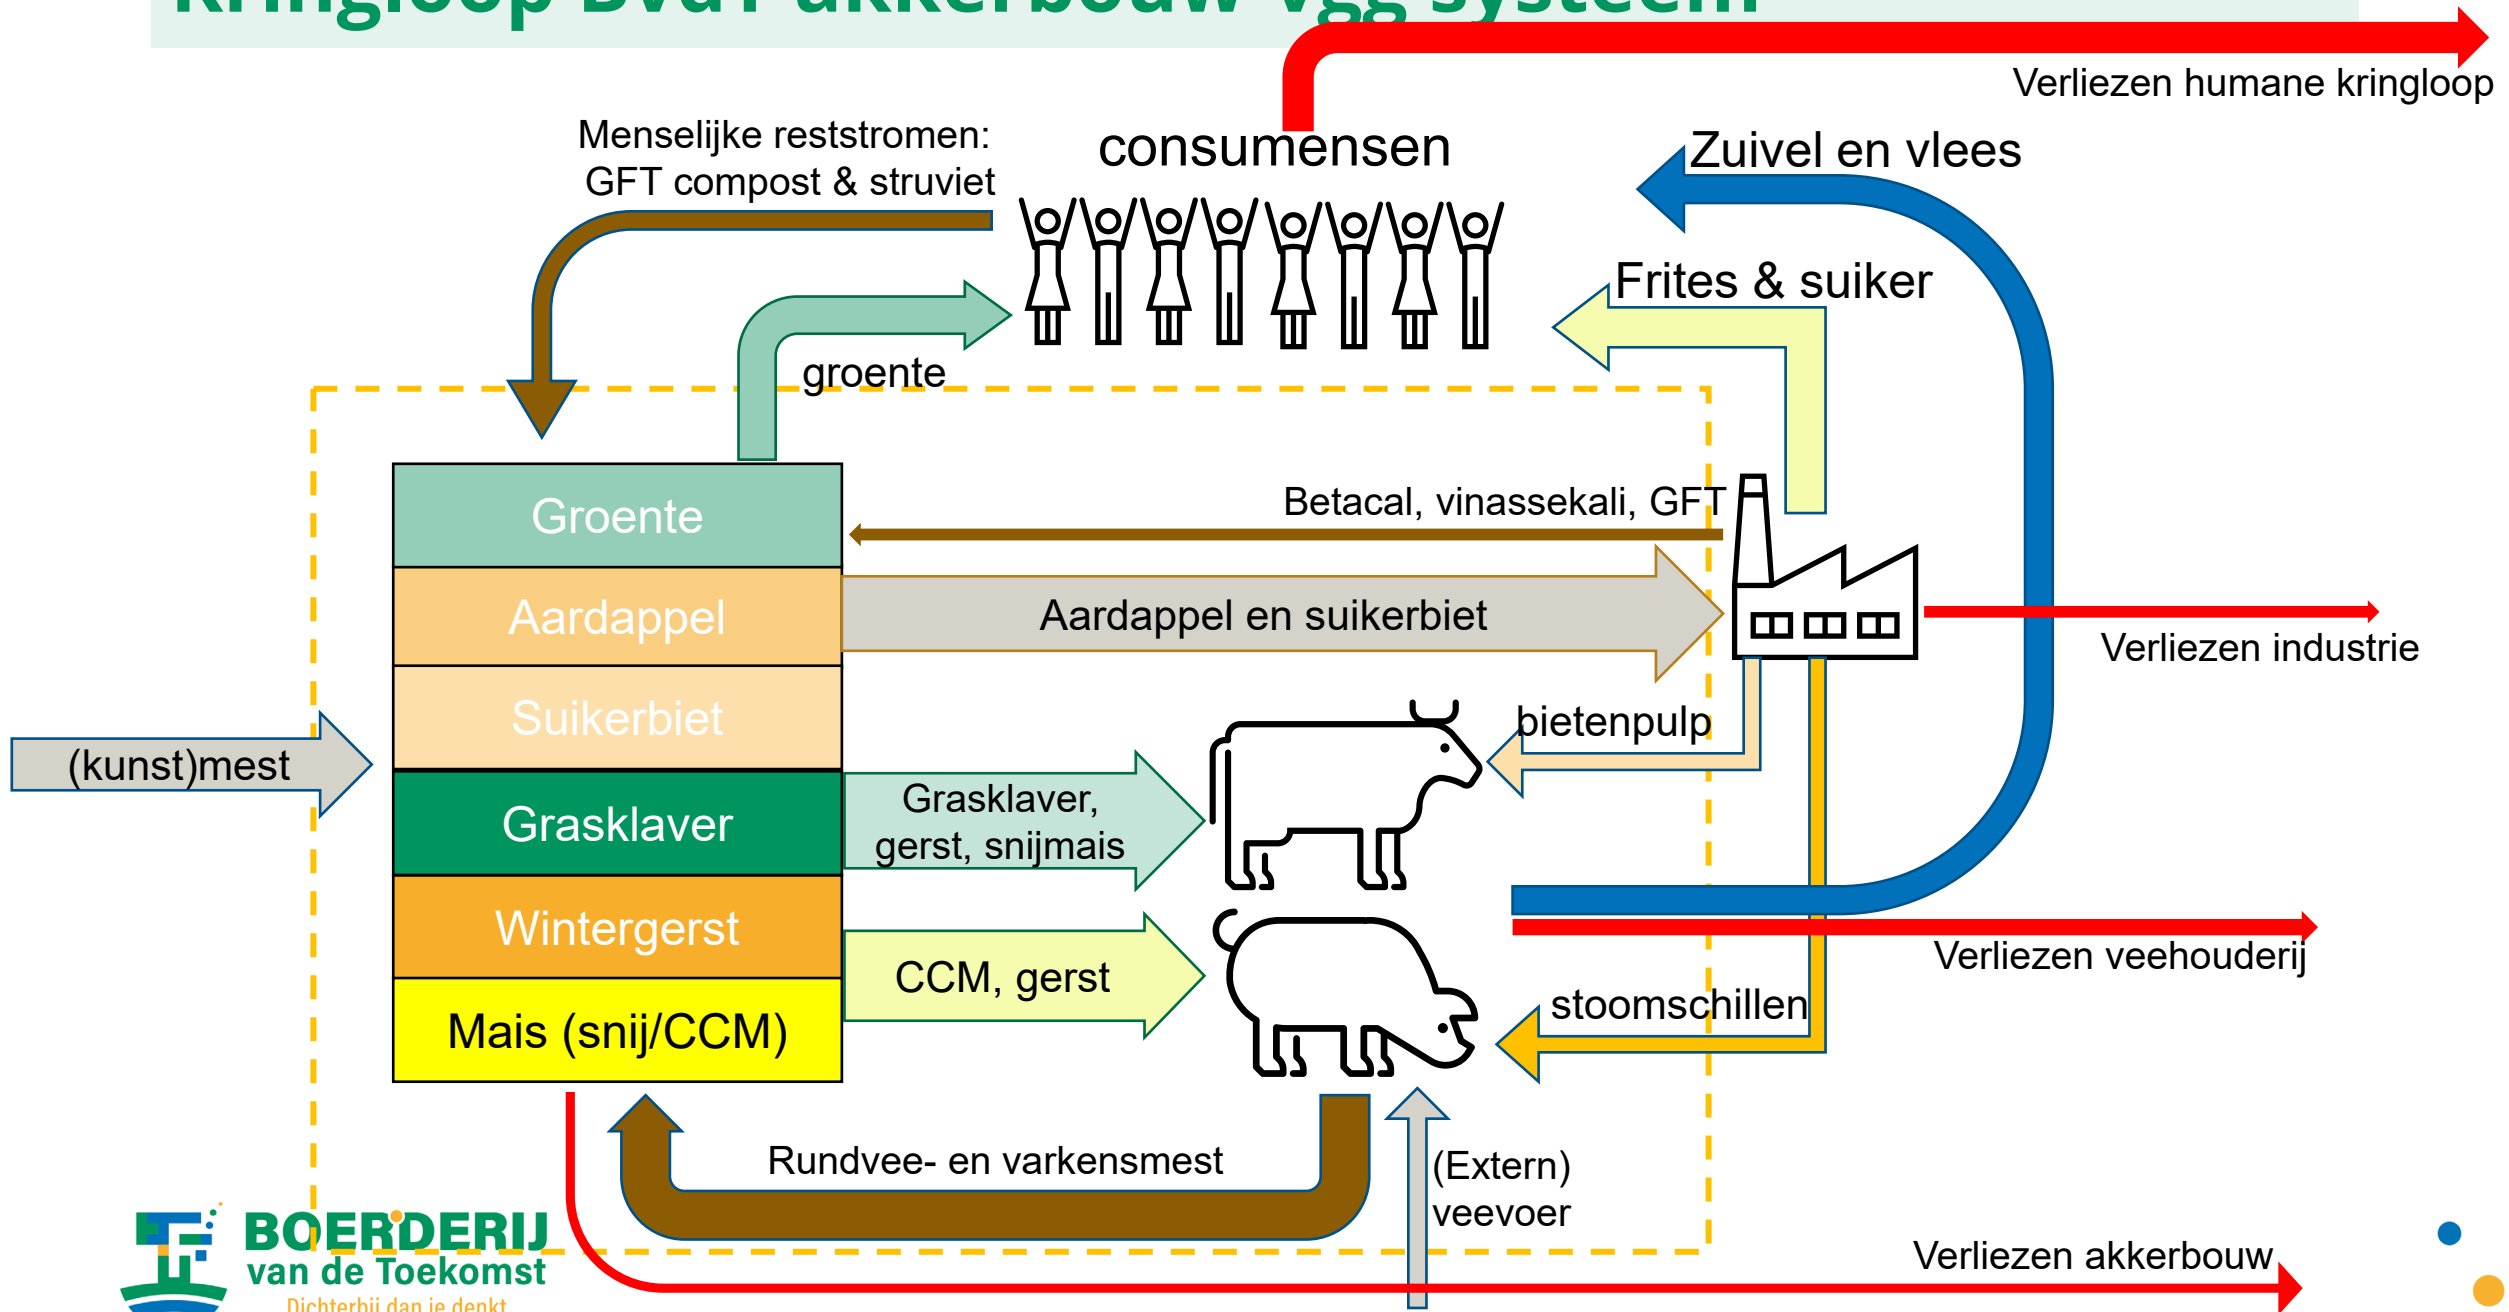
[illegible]

Verliezen humane kringloop

Menselijke reststromen: GFT compost & struviet

consumensen

Zuivel en vlees

Frites & suiker

groente

Groente

Aardappel

Suikerbiet

Grasklaver

Wintergerst

Mais (snij/CCM)

Betacal, vinassekali, GFT

Aardappel en suikerbiet

Verliezen industrie

(kunst)mest

bietenpulp

Grasklaver, gerst, snijmais

CCM, gerst

Verliezen veehouderij

stoomschillen

Rundvee- en varkensmest

(Extern) veevoer

Verliezen akkerbouw

BOERDERIJ van de Toekomst
Dichterbij dan je denkt